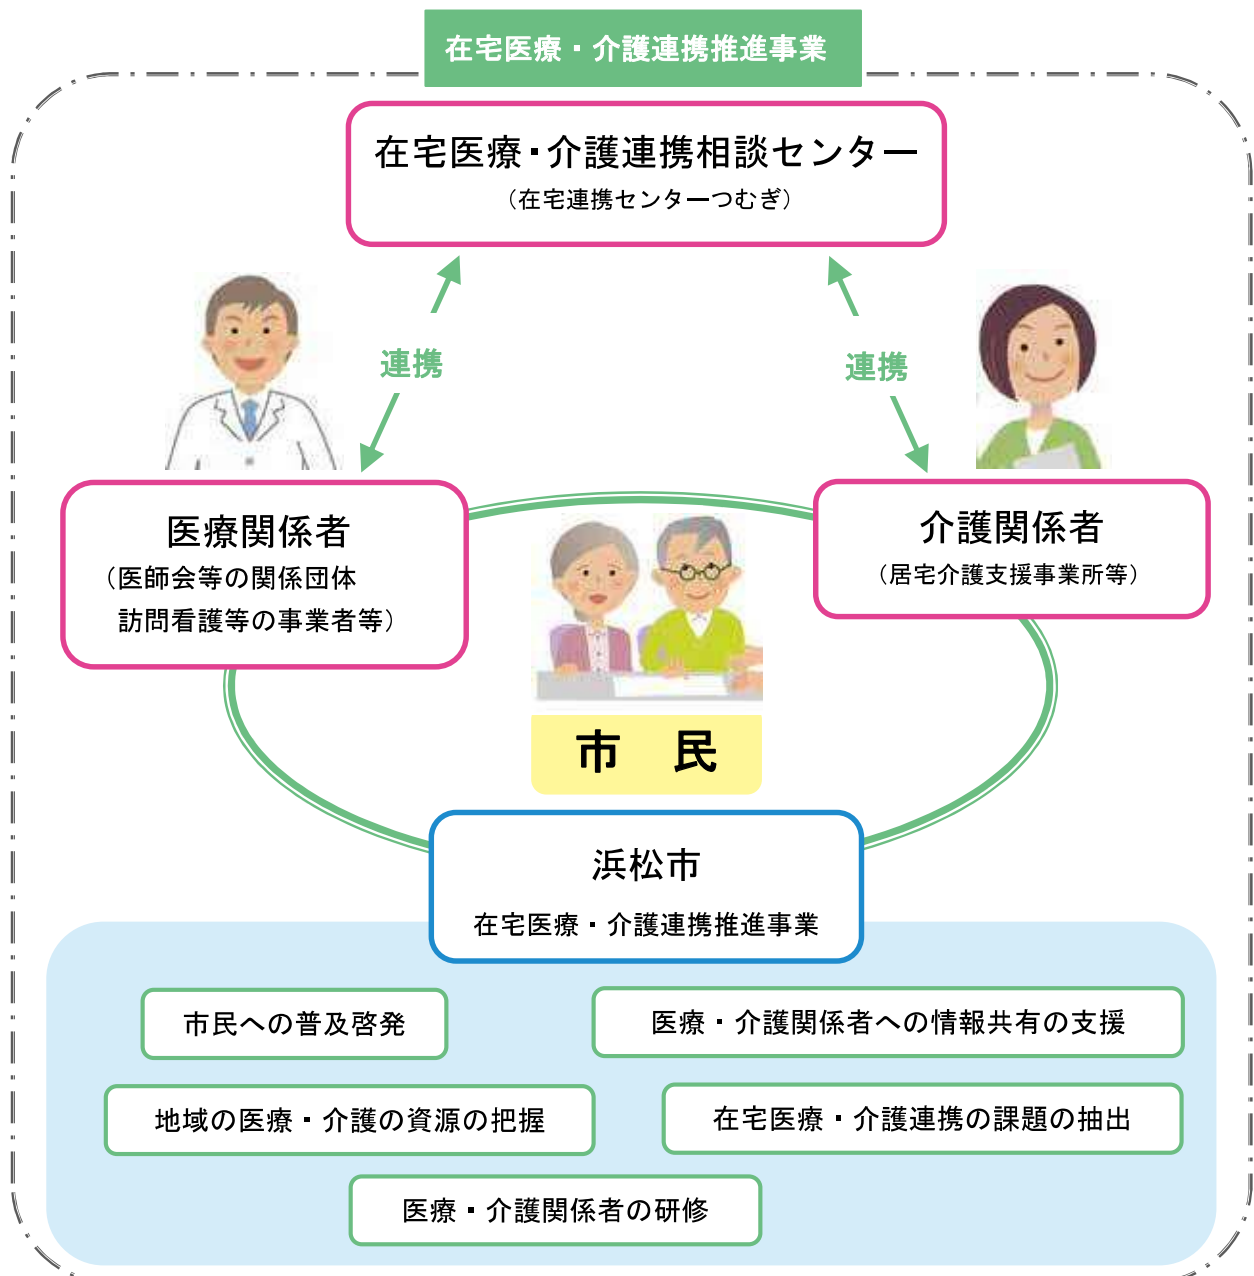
在宅医療・介護連携推進事業

在宅医療・介護連携相談センター
（在宅連携センターつむぎ）

連携

連携

医療関係者
（医師会等の関係団体
訪問看護等の事業者等）

介護関係者
（居宅介護支援事業所等）

市　民

浜松市
在宅医療・介護連携推進事業

市民への普及啓発

医療・介護関係者への情報共有の支援

地域の医療・介護の資源の把握

在宅医療・介護連携の課題の抽出

医療・介護関係者の研修